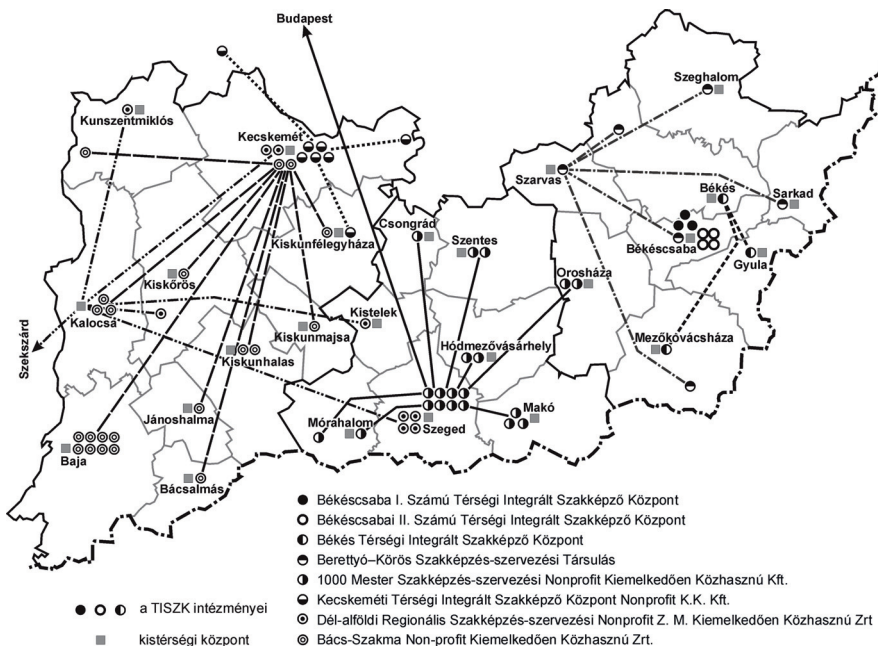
Budapest

Szeghalom

Kunszentmiklós

Kecskemét

Szarvas

Békés

Sarkad

Csongrád

Békéscsaba

Szentes

Kiskunfélegyháza

Gyula

Kiskőrös

Orosháza

Kalocsa

Kistelek

Szekszárd

Kiskunmajsa

Hódmezővásárhely

Kiskunhalas

Mezőkovácsháza

Jánoshalma

Makó

Mórahalom

Szeged

Baja

Bácsalmás

a TISZK intézményei

kistérségi központ

Békéscsaba I. Számú Térségi Integrált Szakképző Központ

Békéscsabai II. Számú Térségi Integrált Szakképző Központ

Békés Térségi Integrált Szakképző Központ

Berettyó–Körös Szakképzés-szervezési Társulás

1000 Mester Szakképzés-szervezési Nonprofit Kiemelkedően Közhasznú Kft.

Kecskeméti Térségi Integrált Szakképző Központ Nonprofit K.K. Kft.

Dél-alföldi Regionális Szakképzés-szervezési Nonprofit Z. M. Kiemelkedően Közhasznú Zrt

Bács-Szakma Non-profit Kiemelkedően Közhasznú Zrt.